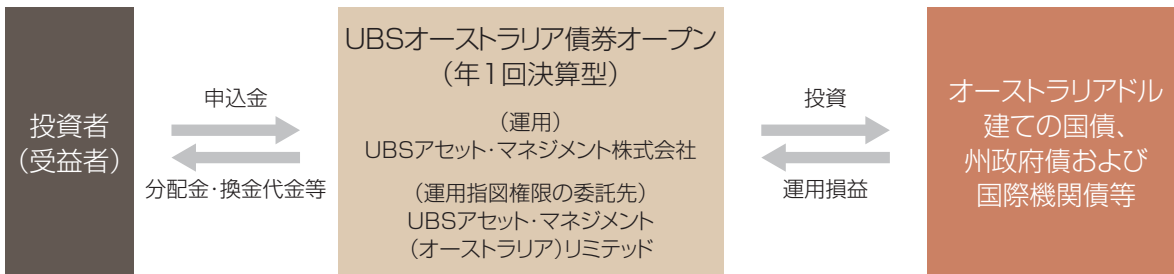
投資者
（受益者）

申込金

分配金・換金代金等

UBSオーストラリア債券オープン
（年1回決算型）

（運用）
UBSアセット・マネジメント株式会社

（運用指図権限の委託先）
UBSアセット・マネジメント
（オーストラリア）リミテッド

投資

運用損益

オーストラリアドル
建ての国債、
州政府債および
国際機関債等